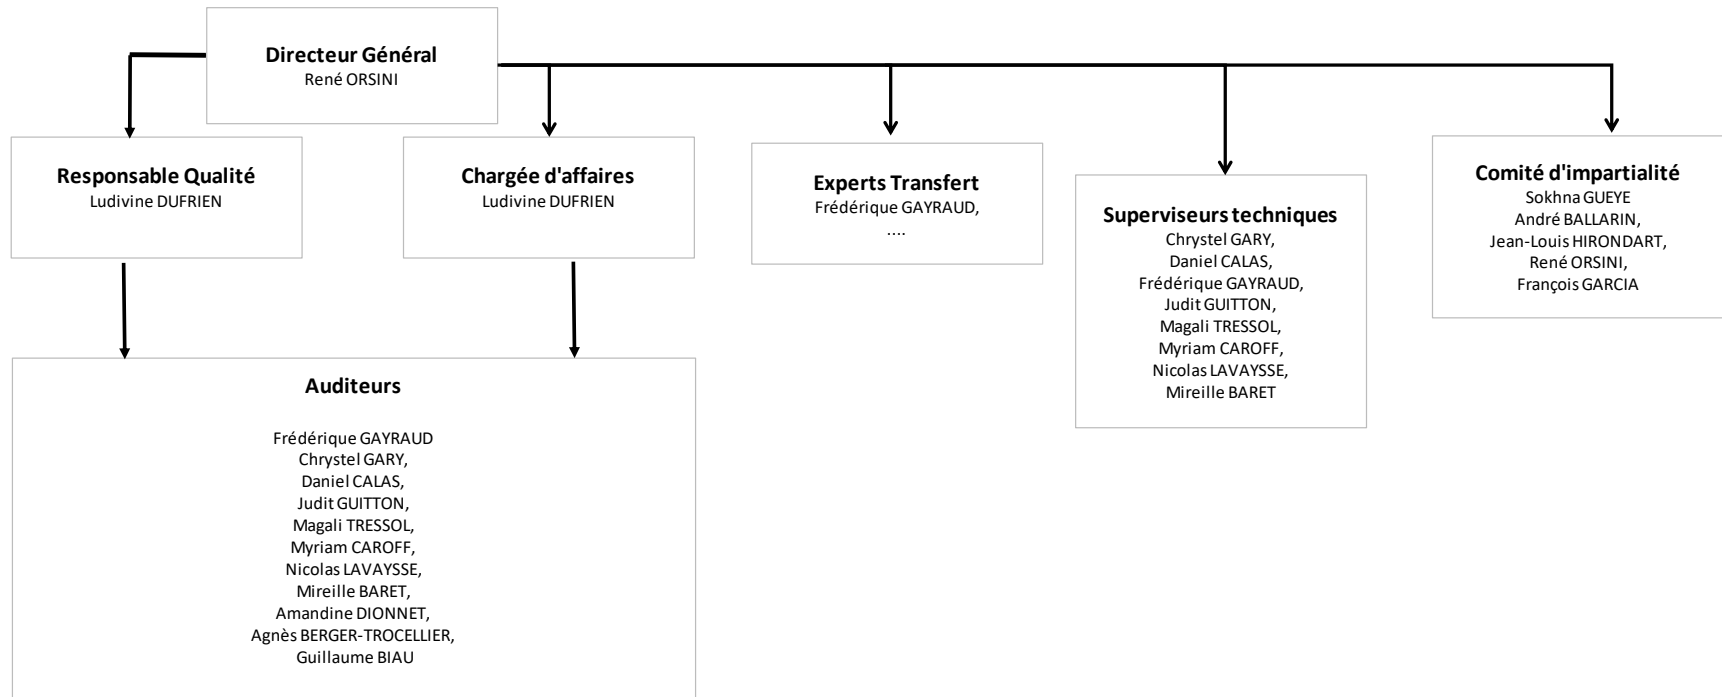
Directeur Général
René ORSINI

Responsable Qualité
Ludivine DUFRIEN

Chargée d'affaires
Ludivine DUFRIEN

Experts Transfert
Frédérique GAYRAUD,
....

Superviseurs techniques
Chrystel GARY,
Daniel CALAS,
Frédérique GAYRAUD,
Judit GUITTON,
Magali TRESSOL,
Myriam CAROFF,
Nicolas LAVAYSSE,
Mireille BARET

Comité d'impartialité
Sokhna GUEYE
André BALLARIN,
Jean-Louis HIRONDART,
René ORSINI,
François GARCIA

Auditeurs

Frédérique GAYRAUD
Chrystel GARY,
Daniel CALAS,
Judit GUITTON,
Magali TRESSOL,
Myriam CAROFF,
Nicolas LAVAYSSE,
Mireille BARET,
Amandine DIONNET,
Agnès BERGER-TROCELLIER,
Guillaume BIAU